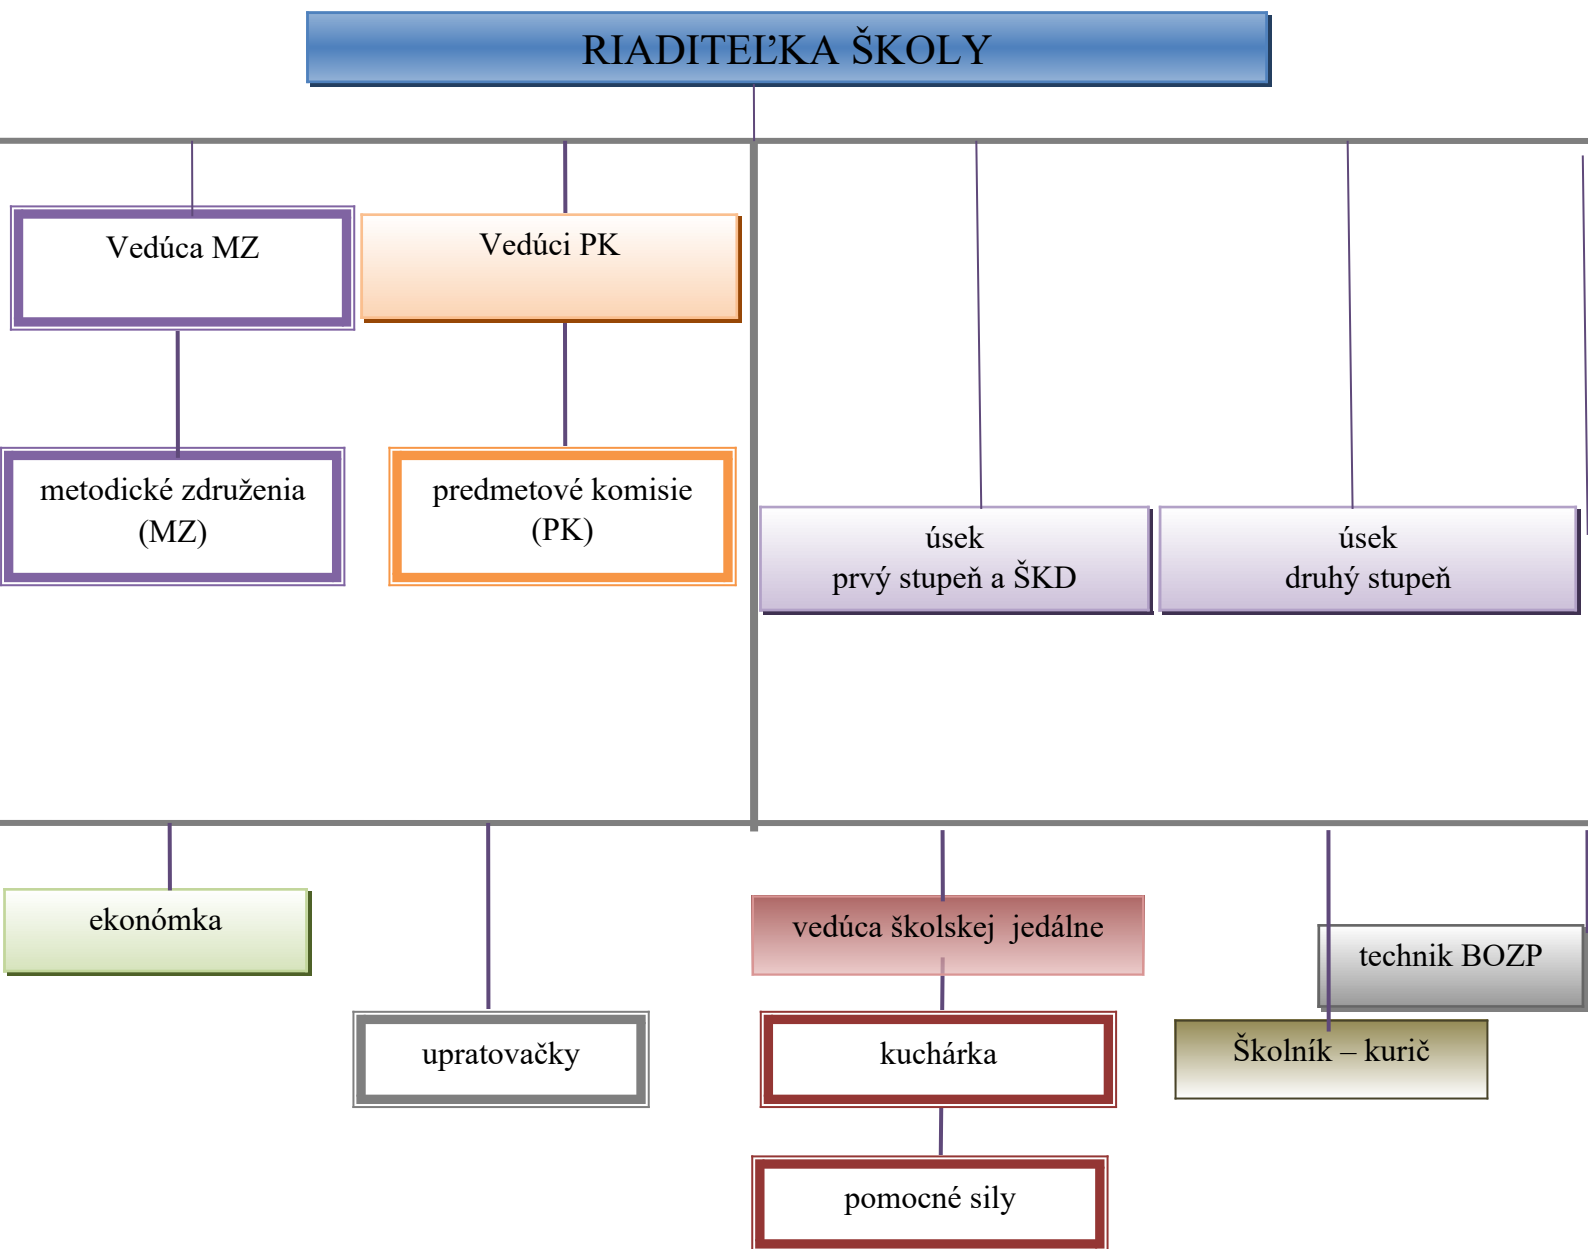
RIADITEĽKA ŠKOLY

Vedúca MZ

Vedúci PK

metodické združenia (MZ)

predmetové komisie (PK)

úsek
prvý stupeň a ŠKD

úsek
druhý stupeň

ekonómka

upratovačky

vedúca školskej jedálne

kuchárka

pomocné sily

technik BOZP

Školník – kurič